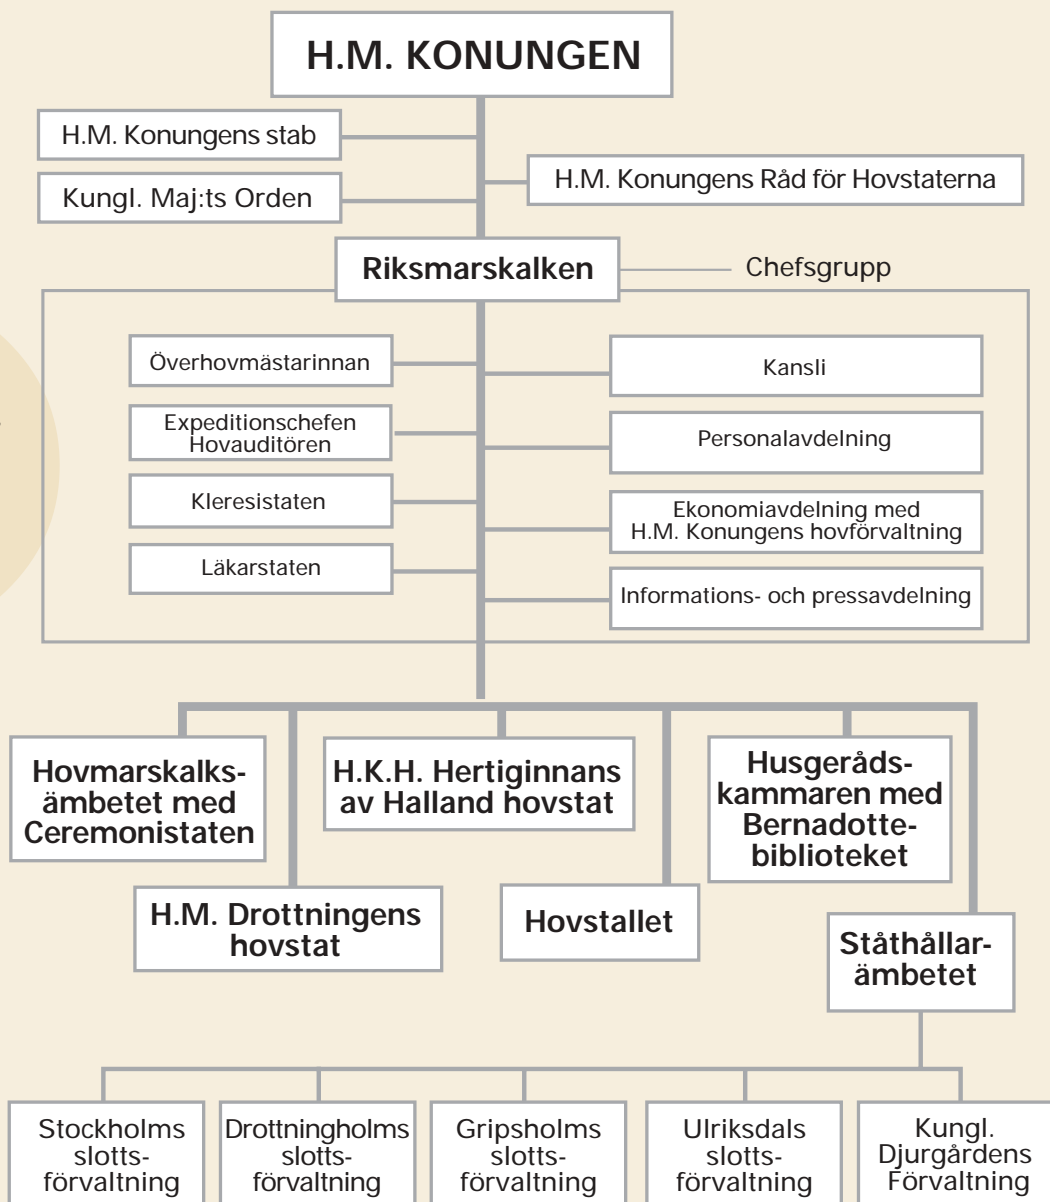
H.M. KONUNGEN

H.M. Konungens stab

Kungl. Maj:ts Orden

H.M. Konungens Råd för Hovstaterna

Riksmarskalken

Chefsgrupp

Överhovmästarinnan

Expeditionschefen Hovauditören

Kleresistaten

Läkarstaten

Kansli

Personalavdelning

Ekonomiavdelning med H.M. Konungens hovförvaltning

Informations- och pressavdelning

Hovmarskalksämbetet med Ceremonistaten

H.K.H. Hertiginnans av Halland hovstat

Husgerådskammaren med Bernadottebiblioteket

H.M. Drottningens hovstat

Hovstallet

Ståthållarämbetet

Stockholms slottsförvaltning

Drottningholms slottsförvaltning

Gripsholms slottsförvaltning

Ulriksdals slottsförvaltning

Kungl. Djurgårdens Förvaltning